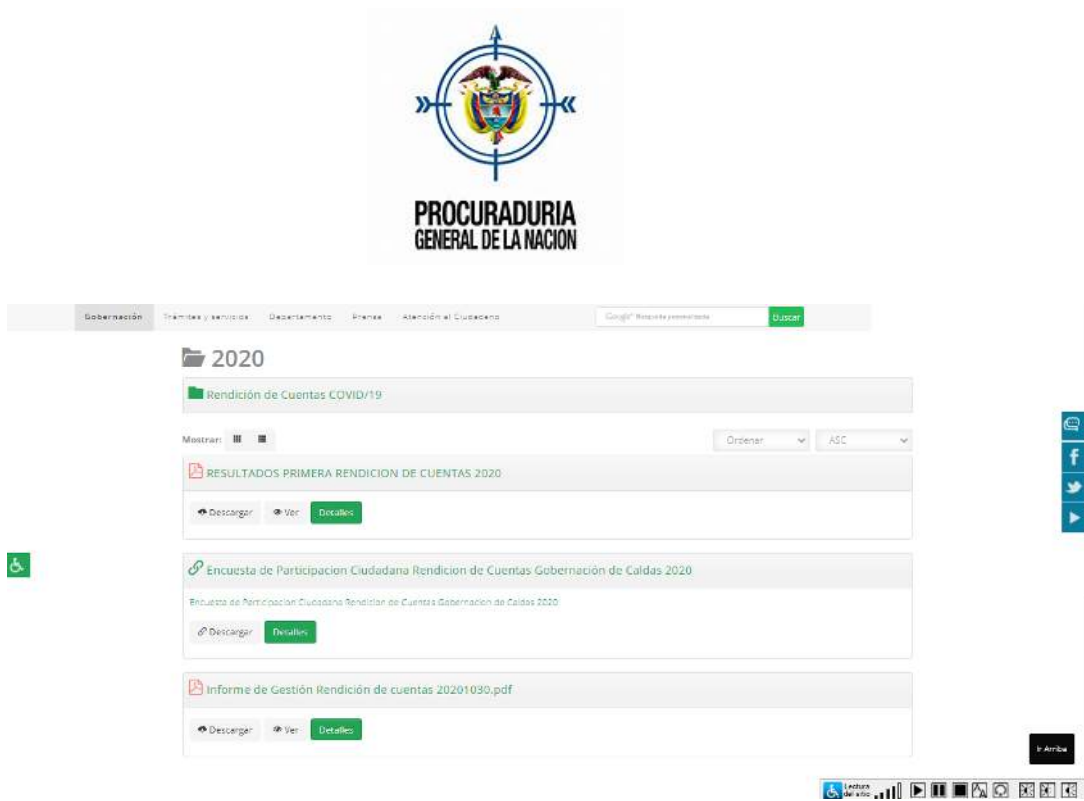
PROCURADURIA
GENERAL DE LA NACION

Gobernación Trámites y servicios Departamento Prensa Atención al Ciudadano

Google Búsqueda personalizada Buscar

2020

Rendición de Cuentas COVID/19

Mostrar:

Ordenar ASC

RESULTADOS PRIMERA RENDICION DE CUENTAS 2020

Descargar Ver Detalles

Encuesta de Participacion Ciudadana Rendicion de Cuentas Gobernación de Caldas 2020

Encuesta de Participacion Ciudadana Rendicion de Cuentas Gobernacion de Caldas 2020

Descargar Detalles

Informe de Gestión Rendición de cuentas 20201030.pdf

Descargar Ver Detalles

Ir Arriba

Lectura del sitio